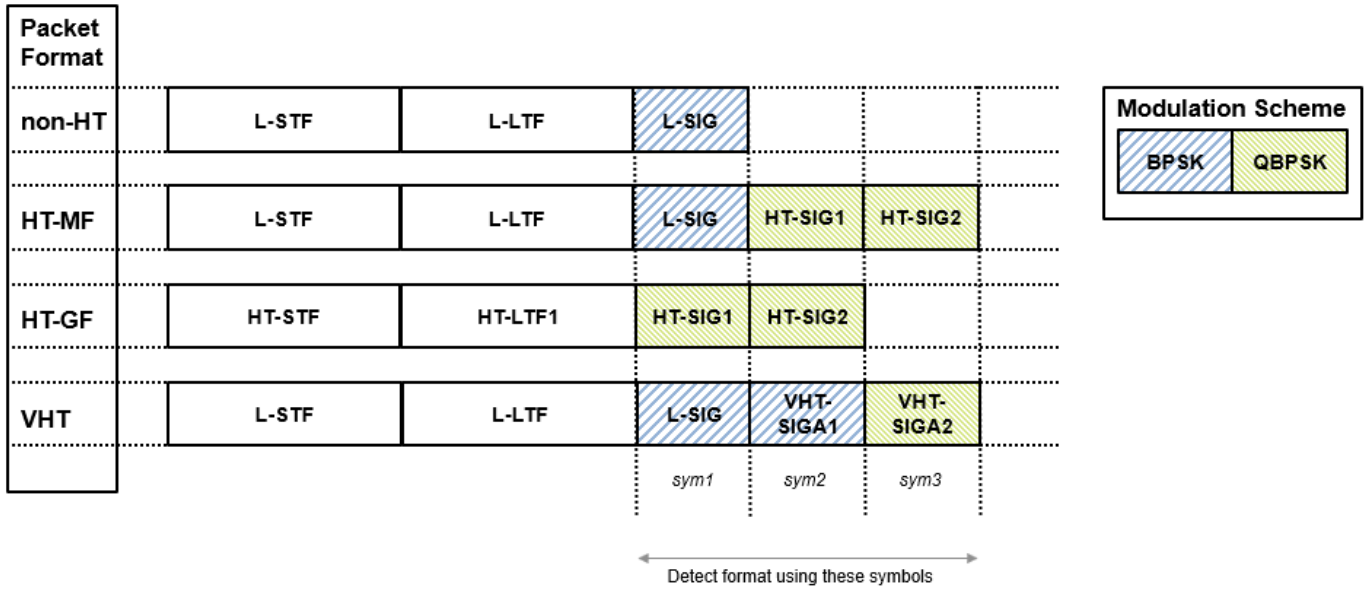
Packet Format

non-HT L-STF L-LTF L-SIG

HT-MF L-STF L-LTF L-SIG HT-SIG1 HT-SIG2

HT-GF HT-STF HT-LTF1 HT-SIG1 HT-SIG2

VHT L-STF L-LTF L-SIG VHT-SIGA1 VHT-SIGA2

sym1 sym2 sym3

Detect format using these symbols

Modulation Scheme

BPSK QBPSK